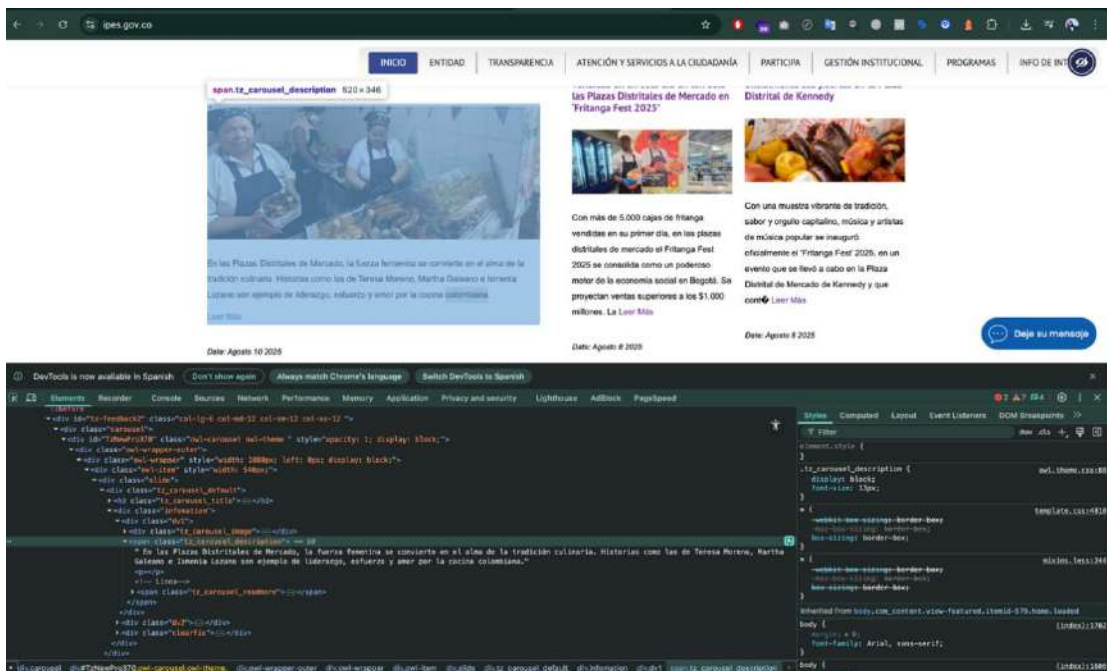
ipes.gov.co

INICIO ENTIDAD TRANSPARENCIA ATENCIÓN Y SERVICIOS A LA CIUDADANÍA PARTICIPA GESTIÓN INSTITUCIONAL PROGRAMAS INFO DE INT

span.tz_carousel_description 520 × 346

En las Plazas Distritales de Mercado, la fuerza femenina se convierte en el alma de la tradición culinaria. Historias como las de Teresa Moreno, Martha Galeano e Ismenia Lozano son ejemplo de liderazgo, esfuerzo y amor por la cocina colombiana.

Leer Más

Date: Agosto 10 2025

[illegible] las Plazas Distritales de Mercado en "Fritanga Fest 2025"

Con más de 5.000 cajas de fritanga vendidas en su primer día, en las plazas distritales de mercado el Fritanga Fest 2025 se consolida como un poderoso motor de la economía social en Bogotá. Se proyectan ventas superiores a los $1.000 millones. La Leer Más

Date: Agosto 8 2025

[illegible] Distrital de Kennedy

Con una muestra vibrante de tradición, sabor y orgullo capitalino, música y artistas de música popular se inauguró oficialmente el "Fritanga Fest 2025, en un evento que se llevó a cabo en la Plaza Distrital de Mercado de Kennedy y que cont� Leer Más

Date: Agosto 8 2025

Deje su mensaje

DevTools is now available in Spanish Don't show again Always match Chrome's language Switch DevTools to Spanish

Elements Recorder Console Sources Network Performance Memory Application Privacy and security Lighthouse AdBlock PageSpeed

<div id="tz-feedback2" class="col-lg-6 col-md-12 col-sm-12 col-xs-12 ">
<div class="carousel">
<div id="TzNewPro370" class="owl-carousel owl-theme " style="opacity: 1; display: block;">
<div class="owl-wrapper-outer">
<div class="owl-wrapper" style="width: 2080px; left: 0px; display: block;">
<div class="owl-item" style="width: 540px;">
<div class="slide">
<div class="tz_carousel_default">
<h3 class="tz_carousel_title"></h3>
<div class="information">
<div class="dv1">
<div class="tz_carousel_image"></div>
<span class="tz_carousel_description"> == $0
" En las Plazas Distritales de Mercado, la fuerza femenina se convierte en el alma de la tradición culinaria. Historias como las de Teresa Moreno, Martha Galeano e Ismenia Lozano son ejemplo de liderazgo, esfuerzo y amor por la cocina colombiana."
<p></p>
<!-- Links-->
<span class="tz_carousel_readmore"></span>
</span>
</div>
<div class="dv2"></div>
<div class="clearfix"></div>
</div>

Styles Computed Layout Event Listeners DOM Breakpoints
Filter :hov .cls
element.style {
}
.tz_carousel_description { owl.theme.css:88
display: block;
font-size: 13px;
}
* { template.css:4818
-webkit-box-sizing: border-box;
-moz-box-sizing: border-box;
box-sizing: border-box;
}
* { mixins.less:344
-webkit-box-sizing: border-box;
-moz-box-sizing: border-box;
box-sizing: border-box;
}
Inherited from body.com_content.view-featured.itemid-579.home.loaded
body { (index):1782
margin: 0;
font-family: Arial, sans-serif;
}
body { (index):1806

div.carousel div#TzNewPro370.owl-carousel.owl-theme div.owl-wrapper-outer div.owl-wrapper div.owl-item div.slide div.tz_carousel_default div.information div.dv1 span.tz_carousel_description